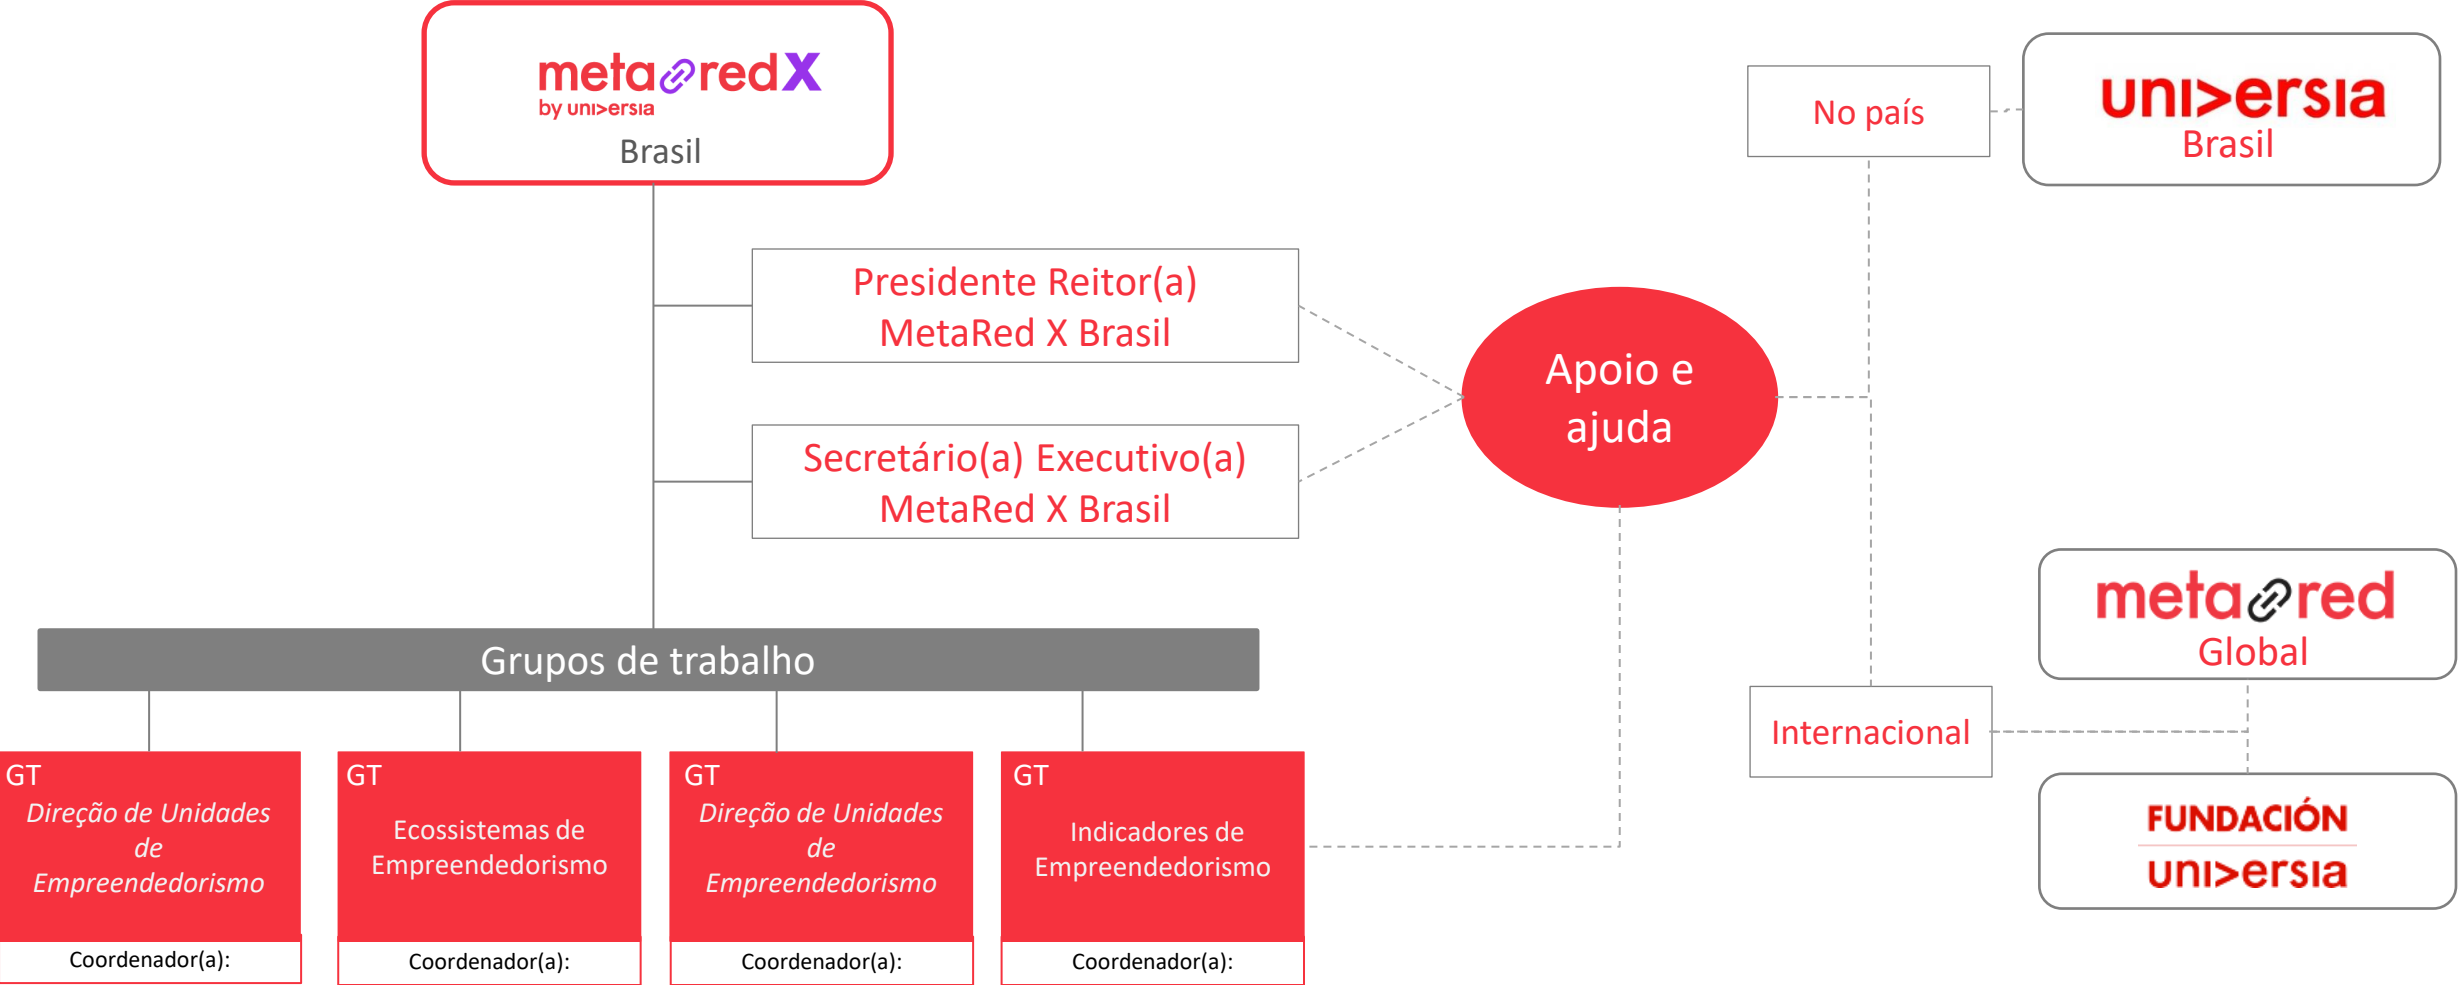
metaredX
by universia
Brasil

Presidente Reitor(a)
MetaRed X Brasil

Secretário(a) Executivo(a)
MetaRed X Brasil

Apoio e ajuda

No país

universia
Brasil

metared
Global

Internacional

FUNDACIÓN
universia

Grupos de trabalho

GT
*Direção de Unidades de Empreendedorismo*
Coordenador(a):

GT
Ecossistemas de Empreendedorismo
Coordenador(a):

GT
*Direção de Unidades de Empreendedorismo*
Coordenador(a):

GT
Indicadores de Empreendedorismo
Coordenador(a):